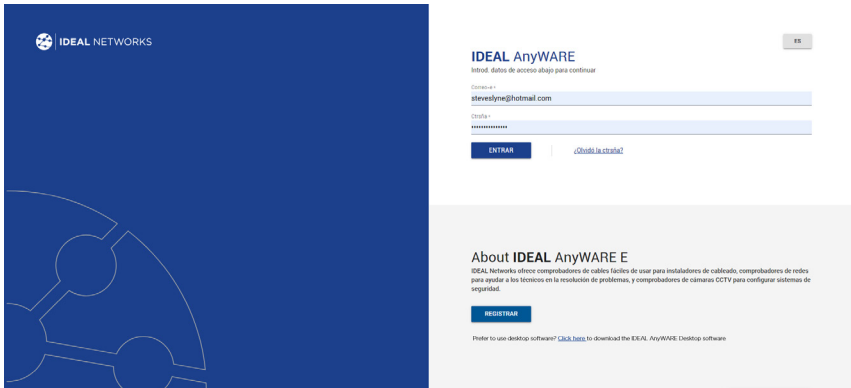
IDEAL NETWORKS

ES

IDEAL AnyWARE

Introd. datos de acceso abajo para continuar

Correo-e *

steveslyne@hotmail.com

Ctraña *

••••••••••••••••

ENTRAR

¿Olvidó la ctraña?

About IDEAL AnyWARE E

IDEAL Networks ofrece comprobadores de cables fáciles de usar para instaladores de cableado, comprobadores de redes para ayudar a los técnicos en la resolución de problemas, y comprobadores de cámaras CCTV para configurar sistemas de seguridad.

REGISTRAR

Prefer to use desktop software? Click here to download the IDEAL AnyWARE Desktop software